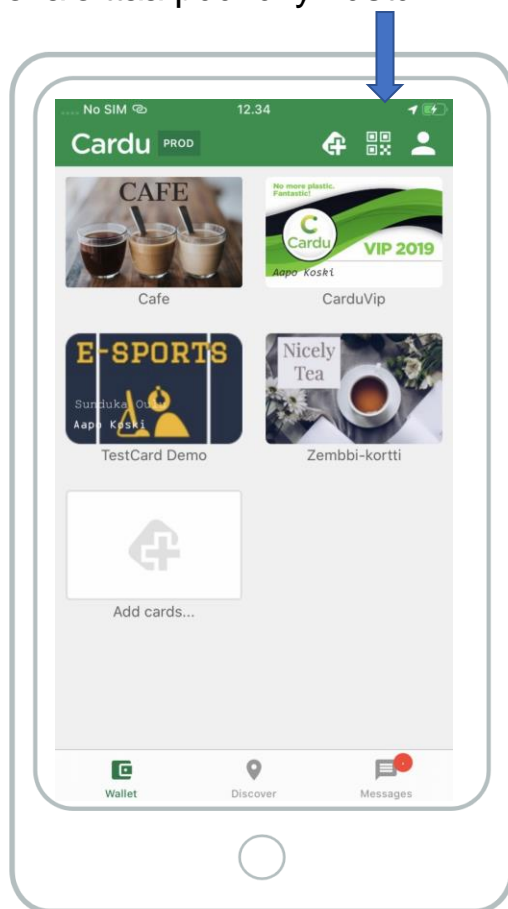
No SIM
12.34

Cardu PROD

CAFE

Cafe

No more plastic. Fantastic!

Cardu

VIP 2019

Aapo Koski

CarduVip

E-SPORTS

Sunduka Ou

Aapo Koski

TestCard Demo

Nicely Tea

Zembbi-kortti

Add cards...

Wallet

Discover

Messages